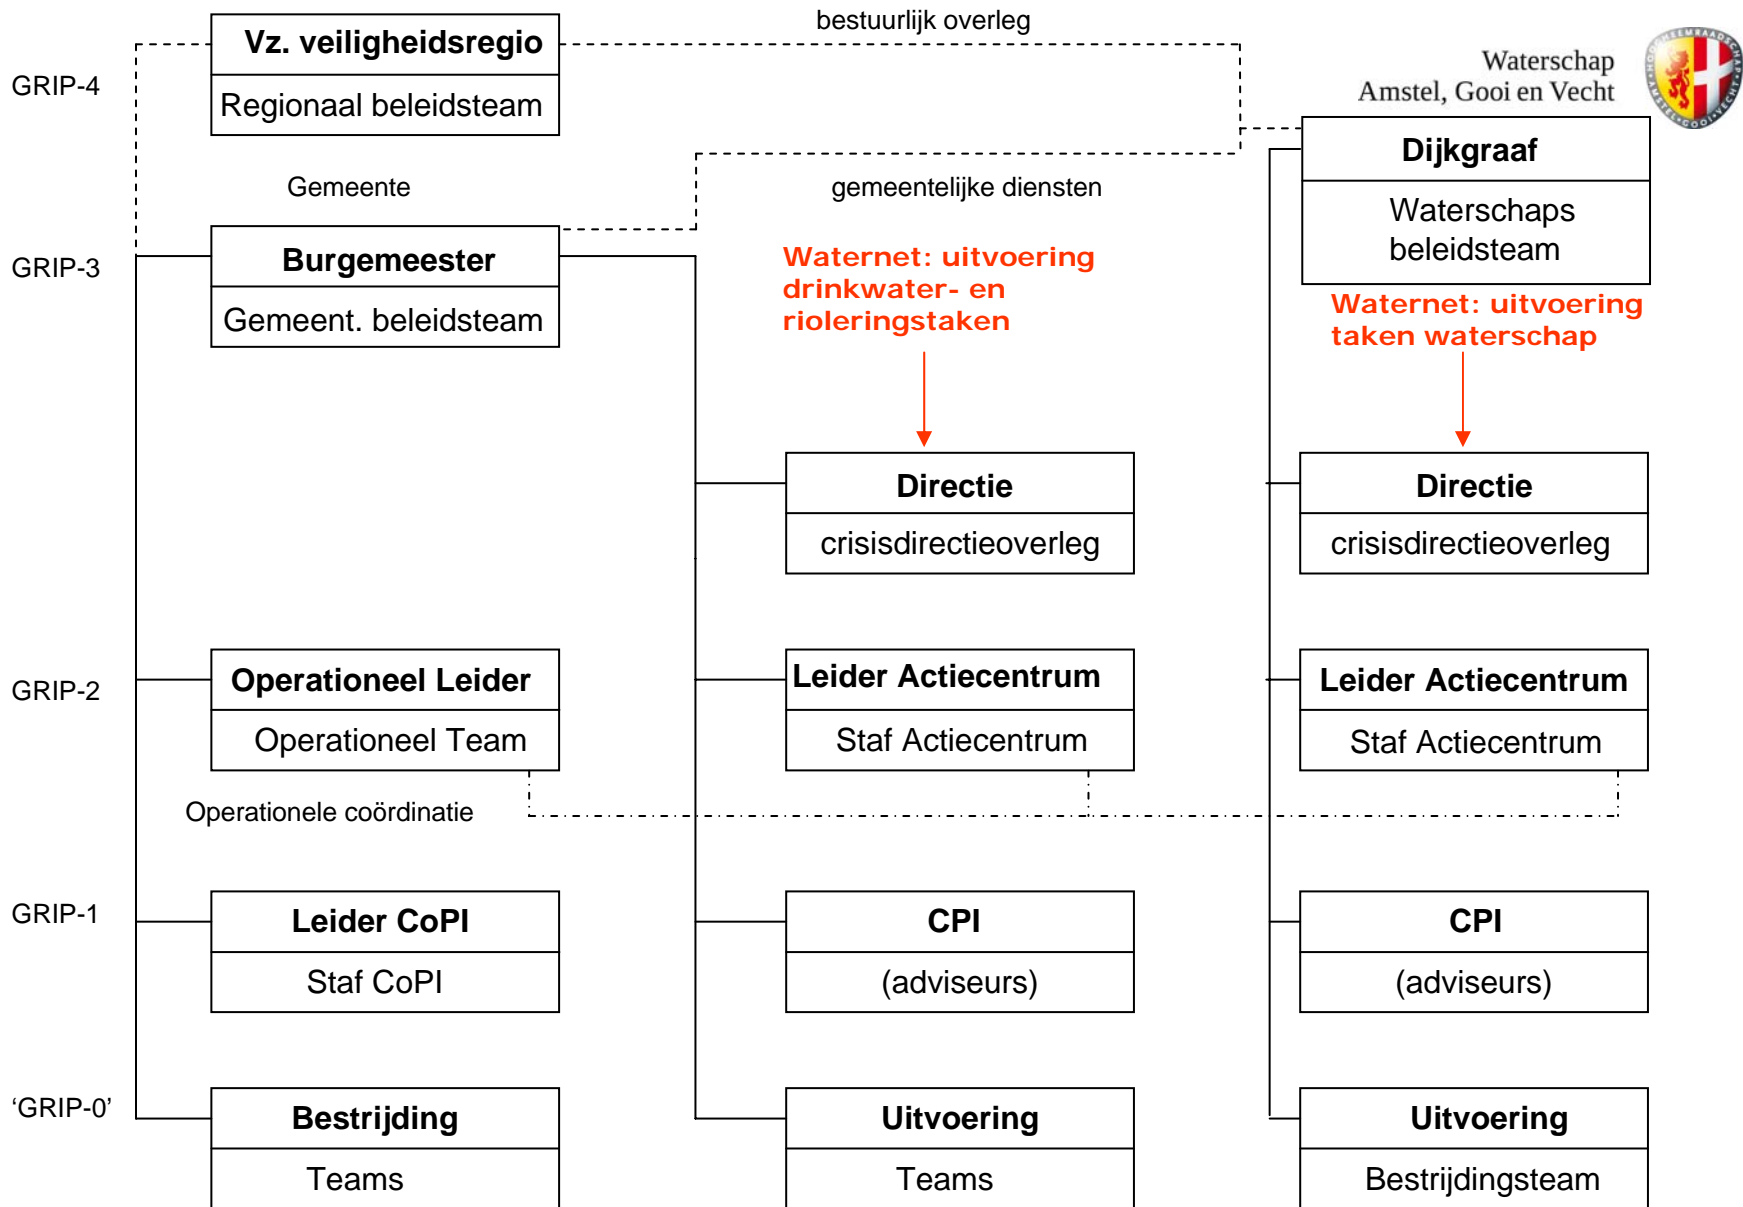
bestuurlijk overleg

Waterschap Amstel, Gooi en Vecht

GRIP-4

Vz. veiligheidsregio

Regionaal beleidsteam

Dijkgraaf

Waterschaps beleidsteam

Gemeente

gemeentelijke diensten

GRIP-3

Burgemeester

Gemeent. beleidsteam

Waternet: uitvoering drinkwater- en rioleringstaken

Waternet: uitvoering taken waterschap

Directie

crisisdirectieoverleg

Directie

crisisdirectieoverleg

GRIP-2

Operationeel Leider

Operationeel Team

Leider Actiecentrum

Staf Actiecentrum

Leider Actiecentrum

Staf Actiecentrum

Operationele coördinatie

GRIP-1

Leider CoPI

Staf CoPI

CPI

(adviseurs)

CPI

(adviseurs)

'GRIP-0'

Bestrijding

Teams

Uitvoering

Teams

Uitvoering

Bestrijdingsteam